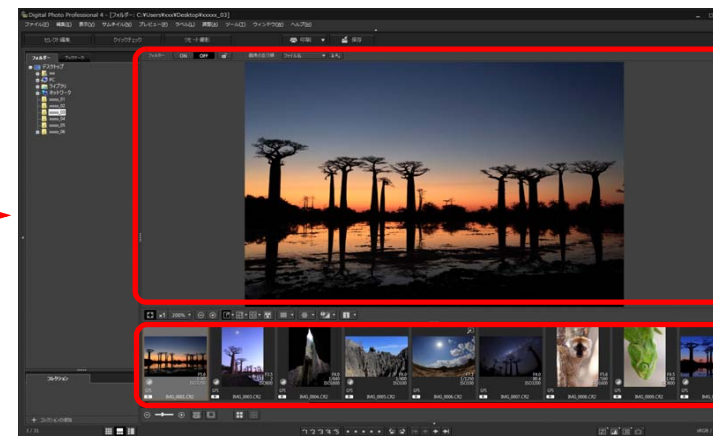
Digital Photo Professional 4 - [フォルダー: C:¥Users¥xxxx¥Desktop¥xxxxx_03]

ファイル(F) 編集(E) 表示(V) サムネイル(S) プレビュー(P) ラベル(L) 調整(A) ツール(T) ウィンドウ(W) ヘルプ(H)

セレクト編集 クイックチェック リモート撮影 印刷 保存

フォルダー ブックマーク

デスクトップ

PC

ライブラリ

ネットワーク

xxxxx_01

xxxxx_02

xxxxx_03

xxxxx_04

xxxxx_05

xxxxx_06

フィルター ON OFF

表示の並び順 ファイル名

x1 200%

コレクション

コレクションの追加

1 / 11

IMG_0001.CR2

IMG_0002.CR2

IMG_0004.CR2

IMG_0005.CR2

IMG_0006.CR2

IMG_0007.CR2

IMG_0008.CR2

IMG_0009.CR2

sRGB